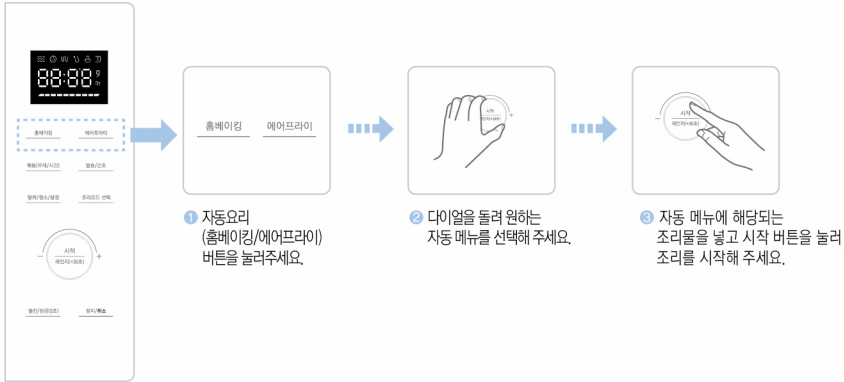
88:88

홈베이킹
에어프라이

해동(무게/시간)
발효/건조

탈취/청소/살균
조리코드 선택

시작
레인지+30초

–
+

절전/잠금(3초)
취소

홈베이킹
에어프라이

시작
레인지+30초

+

시작
레인지+30초

–

1 자동요리 (홈베이킹/에어프라이) 버튼을 눌러주세요.

2 다이얼을 돌려 원하는 자동 메뉴를 선택해 주세요.

3 자동 메뉴에 해당되는 조리물을 넣고 시작 버튼을 눌러 조리를 시작해 주세요.